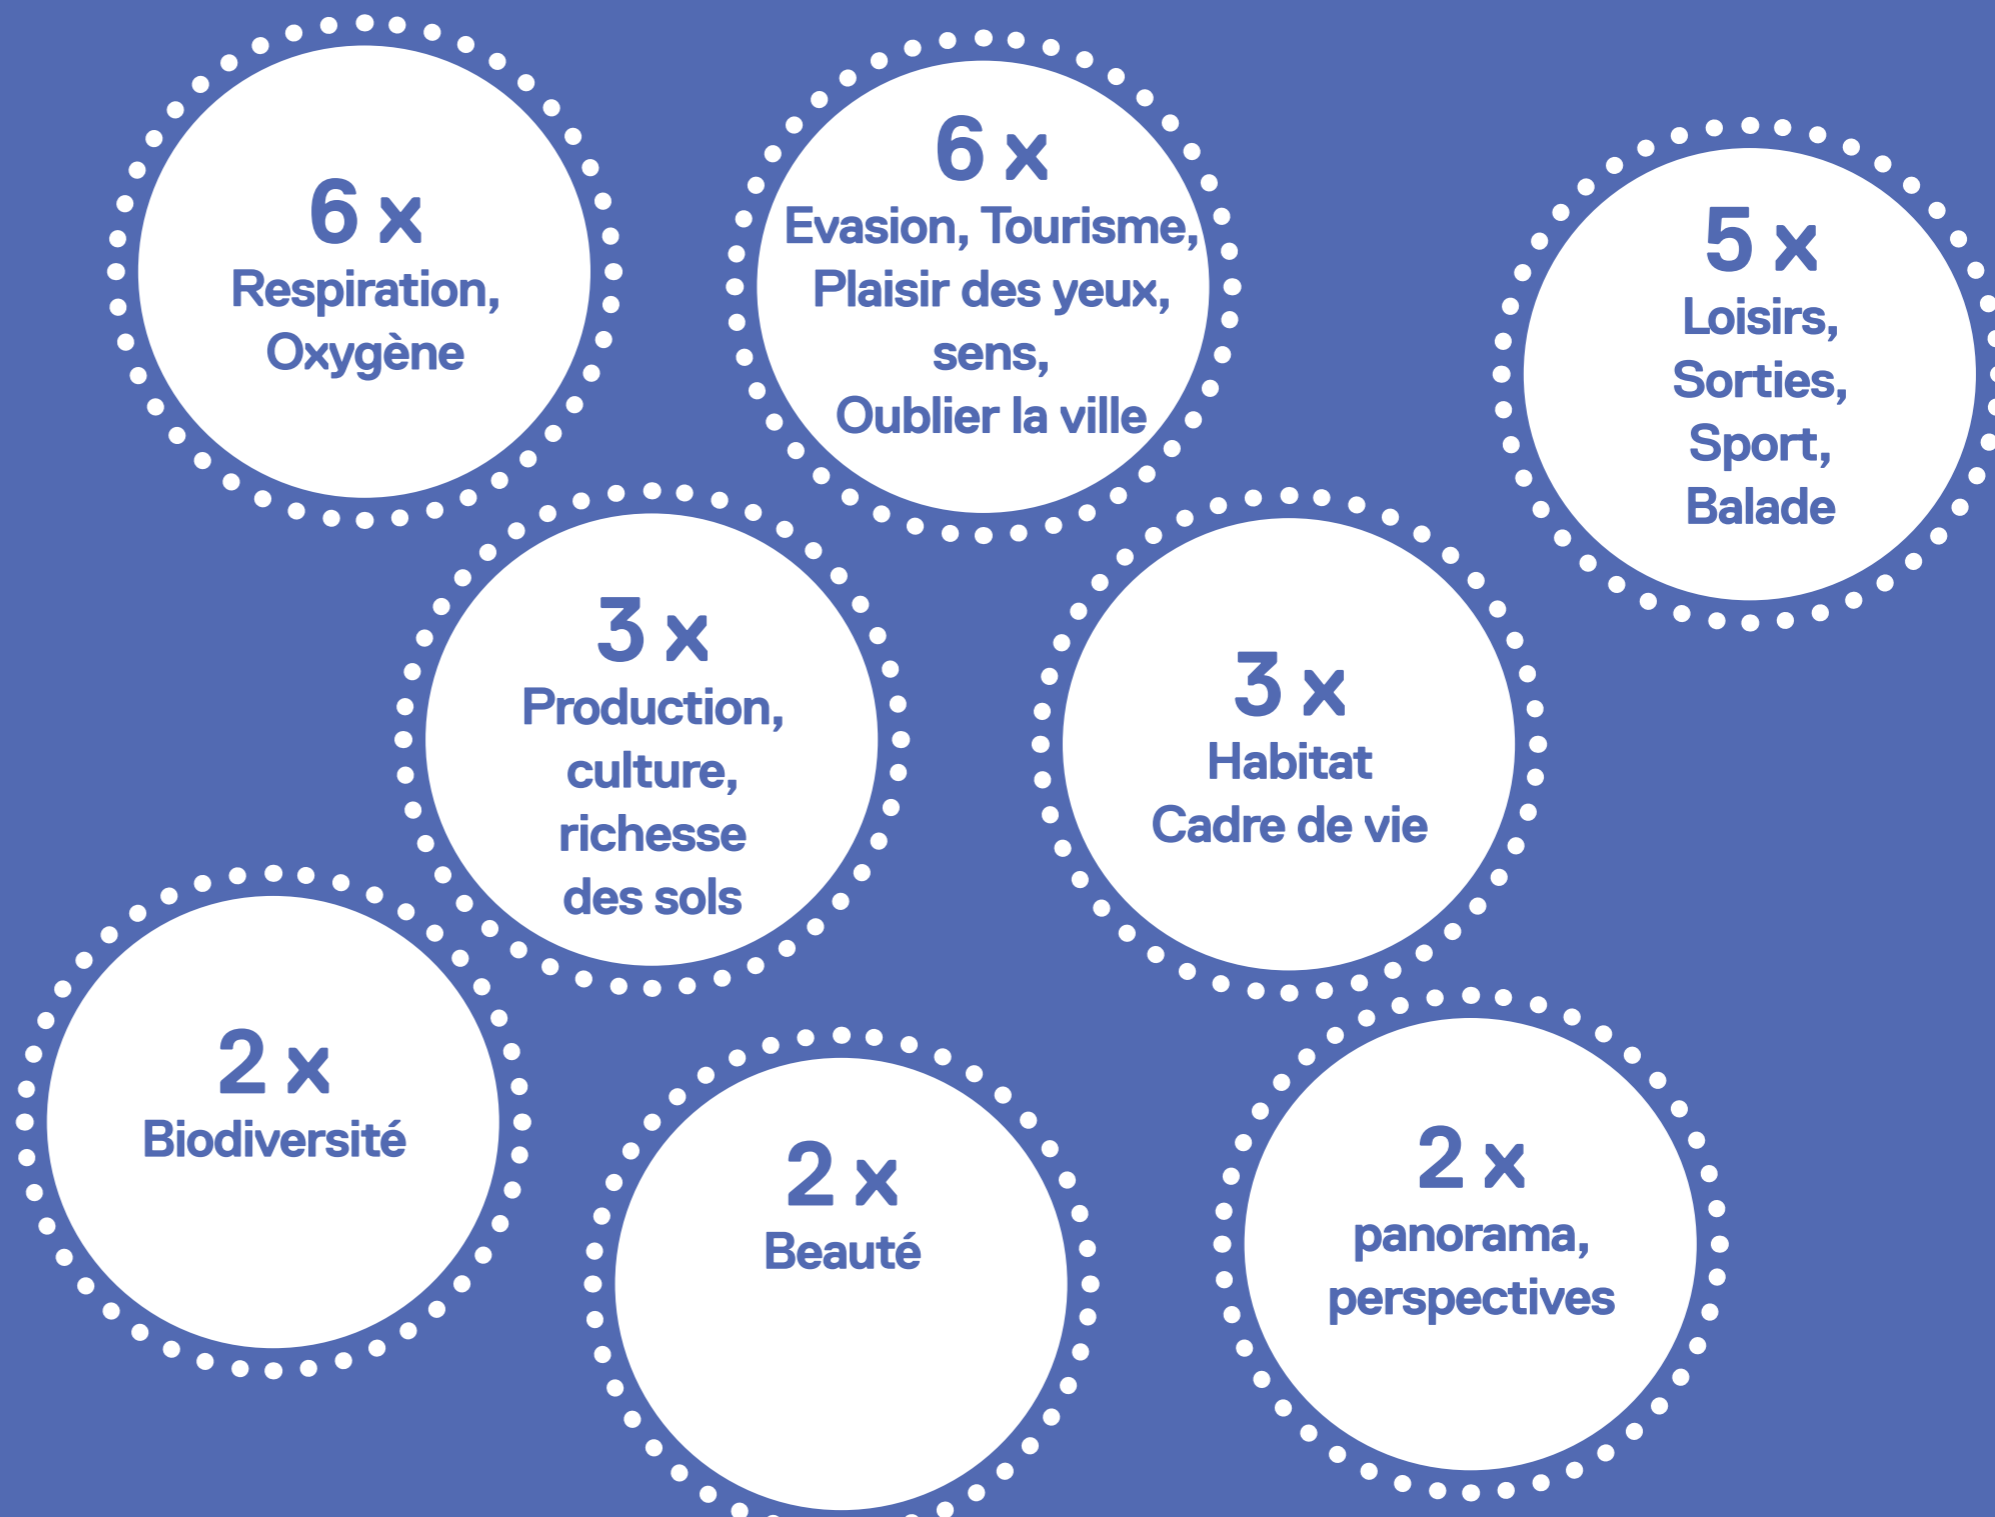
6 x
Respiration, Oxygène

6 x
Evasion, Tourisme, Plaisir des yeux, sens, Oublier la ville

5 x
Loisirs, Sorties, Sport, Balade

3 x
Production, culture, richesse des sols

3 x
Habitat
Cadre de vie

2 x
Biodiversité

2 x
Beauté

2 x
panorama, perspectives